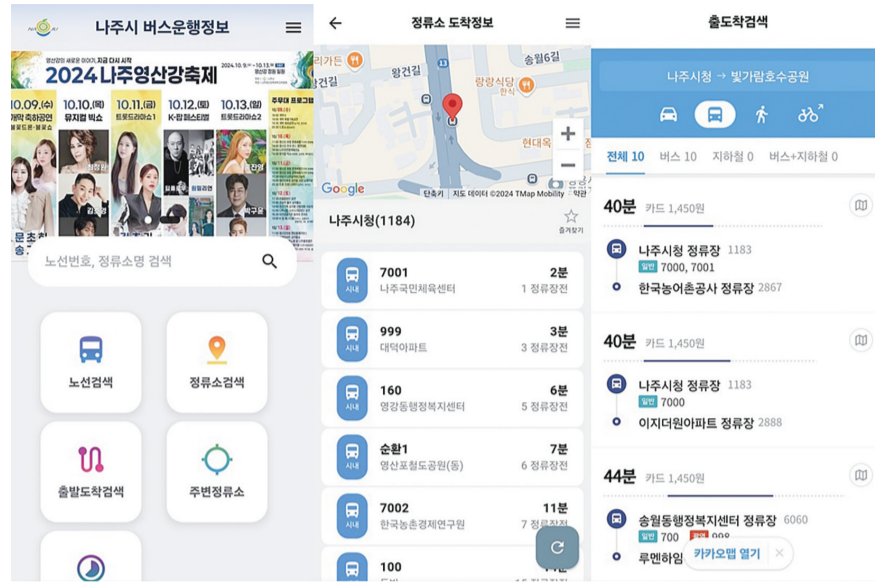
나주시 버스운행정보

영산강의 새로운 이야기, 지금 다시 시작
2024. 10. 9.(수) ~ 10. 13.(일)
2024 나주영산강축제

10.09.(수) 개막 축하공연
10.10.(목) 뮤지컬 빅쇼
10.11.(금) 트롯드라마1
10.12.(토) K-힙 페스티벌
10.13.(일) 트롯드라마2
주무대 프로그램

노선번호, 정류소명 검색

노선검색
정류소검색
출발도착검색
주변정류소

정류소 도착정보

리가든
왕건길
송월6길
랑랑식당 한식
현대옥
Google
단축키 지도 데이터 ©2024 TMap Mobility 약관

나주시청(1184)
즐겨찾기

7001
나주국민체육센터
2분
1 정류장전
시내

999
대덕아파트
3분
3 정류장전
시내

160
영강동행정복지센터
6분
5 정류장전
시내

순환1
영산포철도공원(동)
7분
6 정류장전
시내

7002
한국농촌경제연구원
11분
7 정류장전
시내

100
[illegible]

출도착검색

나주시청 → 빛가람호수공원

전체 10 버스 10 지하철 0 버스+지하철 0

40분 카드 1,450원
나주시청 정류장 1183
일반 7000, 7001
한국농어촌공사 정류장 2867

40분 카드 1,450원
나주시청 정류장 1183
일반 7000
이지더원아파트 정류장 2888

44분 카드 1,450원
송월동행정복지센터 정류장 6060
일반 700 998
루멘하임
카카오맵 열기